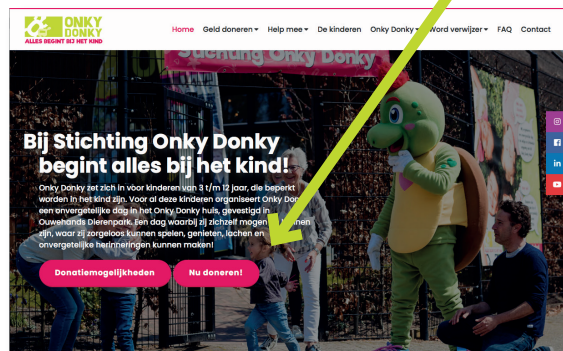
ONKY DONKY
ALLES BEGINT BIJ HET KIND

Home Geld doneren ▾ Help mee ▾ De kinderen Onky Donky ▾ Word verwijzer ▾ FAQ Contact

Stichting Onky Donky

Bij Stichting Onky Donky begint alles bij het kind!

Onky Donky zet zich in voor kinderen van 3 t/m 12 jaar, die beperkt worden in het kind zijn. Voor al deze kinderen organiseert Onky Don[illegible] een onvergetelijke dag in het Onky Donky huis, gevestigd in Ouwehands Dierenpark. Een dag waarbij zij zichzelf mogen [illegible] zijn, waar zij zorgeloos kunnen spelen, genieten, lachen en onvergetelijke herinneringen kunnen maken!

Donatiemogelijkheden Nu doneren!